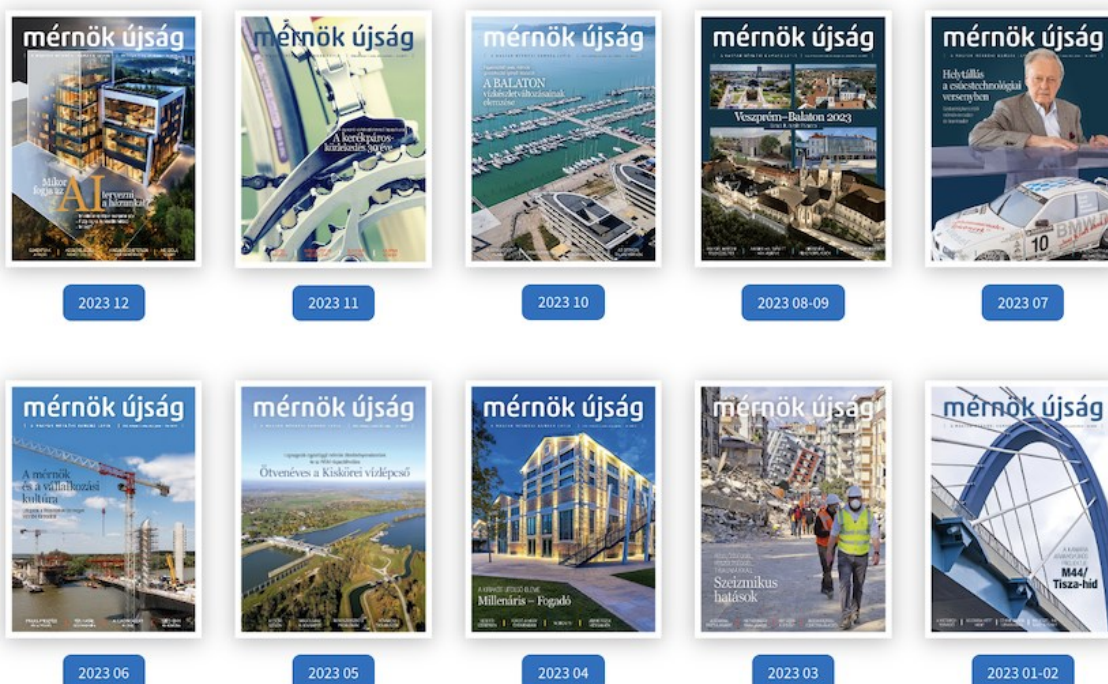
mérnök újság

Mikor fogja az AI tervezni a házainkat?

2023 12

mérnök újság

A kerékpáros közlekedés 30 éve

2023 11

mérnök újság

A BALATON vízkészletváltozásainak elemzése

2023 10

mérnök újság

Veszprém–Balaton 2023

2023 08-09

mérnök újság

Helytállás a csúcstechnológiai versenyben

2023 07

mérnök újság

A mérnök és a vállalkozási kultúra

2023 06

mérnök újság

Ötveneves a Kiskörei vízlépcső

2023 05

mérnök újság

Millenáris – Fogadó

2023 04

mérnök újság

Szeizmikus hatások

2023 03

mérnök újság

M44/ Tisza-híd

2023 01-02